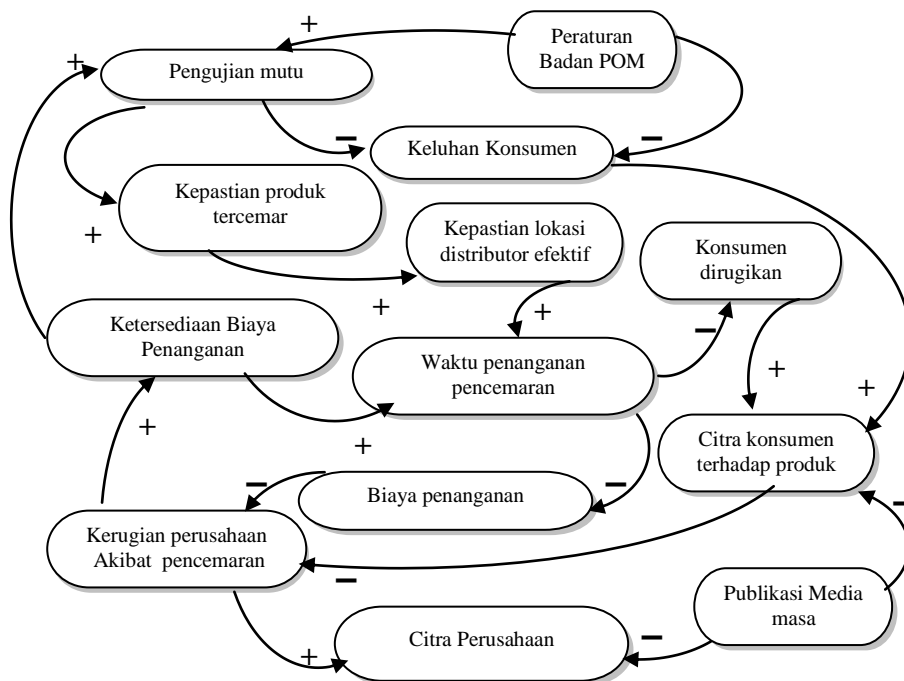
Peraturan Badan POM

+

Pengujian mutu

+

−

−

Keluhan Konsumen

Kepastian produk tercemar

+

Kepastian lokasi distributor efektif

Konsumen dirugikan

+

+

Ketersediaan Biaya Penanganan

−

Waktu penanganan pencemaran

+

+

+

Citra konsumen terhadap produk

+

−

Biaya penanganan

−

−

Kerugian perusahaan Akibat pencemaran

−

Publikasi Media masa

−

Citra Perusahaan

+